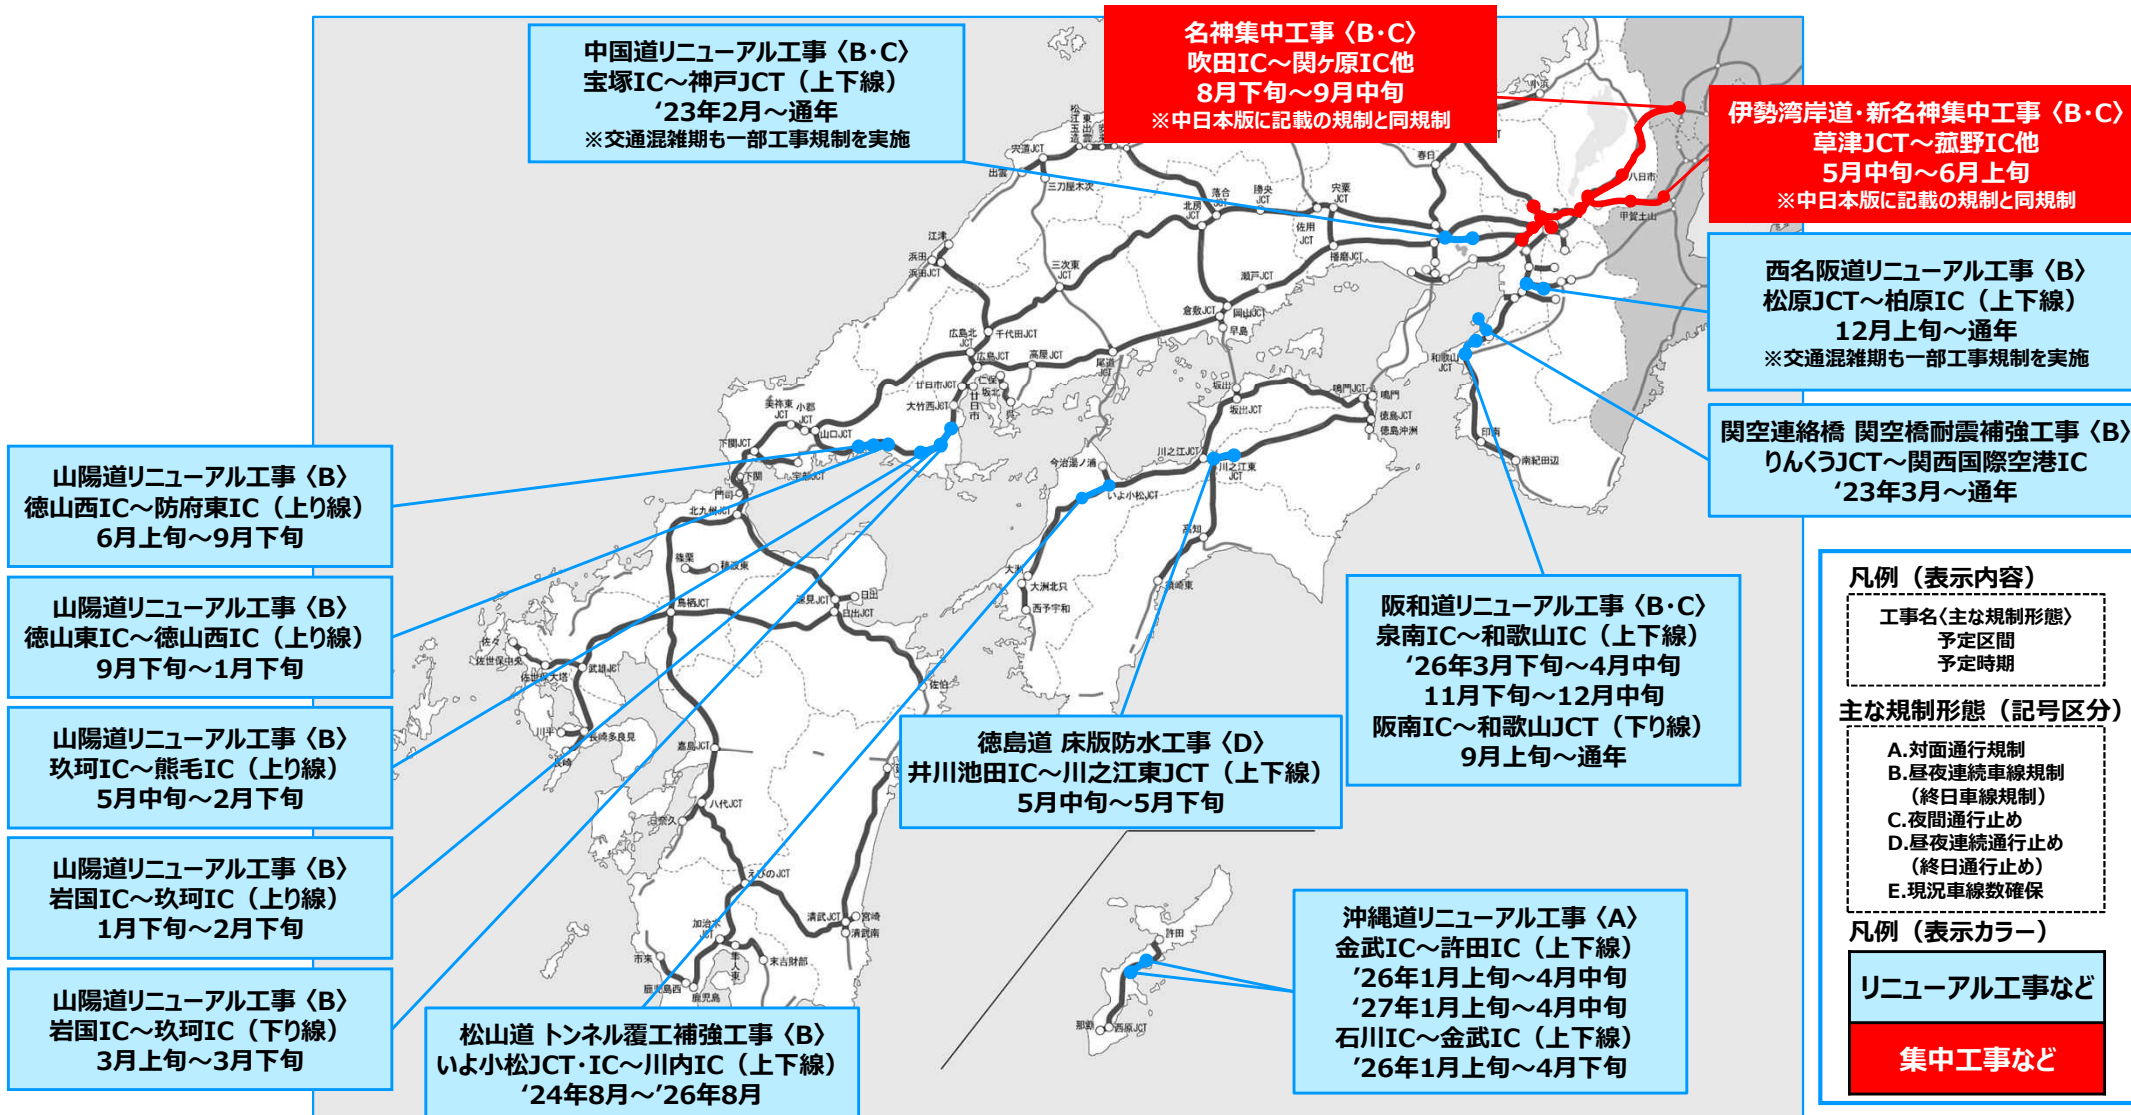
中国道リニューアル工事〈B･C〉
宝塚IC～神戸JCT（上下線）
‘23年2月～通年
※交通混雑期も一部工事規制を実施

名神集中工事〈B･C〉
吹田IC～関ヶ原IC他
8月下旬～9月中旬
※中日本版に記載の規制と同規制

伊勢湾岸道･新名神集中工事〈B･C〉
草津JCT～菰野IC他
5月中旬～6月上旬
※中日本版に記載の規制と同規制

西名阪道リニューアル工事〈B〉
松原JCT～柏原IC（上下線）
12月上旬～通年
※交通混雑期も一部工事規制を実施

関空連絡橋 関空橋耐震補強工事〈B〉
りんくうJCT～関西国際空港IC
‘23年3月～通年

山陽道リニューアル工事〈B〉
徳山西IC～防府東IC（上り線）
6月上旬～9月下旬

山陽道リニューアル工事〈B〉
徳山東IC～徳山西IC（上り線）
9月下旬～1月下旬

山陽道リニューアル工事〈B〉
玖珂IC～熊毛IC（上り線）
5月中旬～2月下旬

山陽道リニューアル工事〈B〉
岩国IC～玖珂IC（上り線）
1月下旬～2月下旬

山陽道リニューアル工事〈B〉
岩国IC～玖珂IC（下り線）
3月上旬～3月下旬

松山道 トンネル覆工補強工事〈B〉
いよ小松JCT･IC～川内IC（上下線）
‘24年8月～’26年8月

徳島道 床版防水工事〈D〉
井川池田IC～川之江東JCT（上下線）
5月中旬～5月下旬

阪和道リニューアル工事〈B･C〉
泉南IC～和歌山IC（上下線）
‘26年3月下旬～4月中旬
11月下旬～12月中旬
阪南IC～和歌山JCT（下り線）
9月上旬～通年

沖縄道リニューアル工事〈A〉
金武IC～許田IC（上下線）
’26年1月上旬～4月中旬
‘27年1月上旬～4月中旬
石川IC～金武IC（上下線）
’26年1月上旬～4月下旬

凡例（表示内容）
工事名〈主な規制形態〉
予定区間
予定時期
主な規制形態（記号区分）
A.対面通行規制
B.昼夜連続車線規制
（終日車線規制）
C.夜間通行止め
D.昼夜連続通行止め
（終日通行止め）
E.現況車線数確保
凡例（表示カラー）
リニューアル工事など
集中工事など

宍道JCT 出雲 三刀屋木次 江津 浜田 浜田JCT 三次東JCT 北房JCT 落合JCT 勝央JCT 佐用JCT 播磨JCT 山崎JCT 春日 瀬戸JCT 倉敷JCT 岡山JCT 早島 千代田JCT 広島北JCT 広島JCT 高屋JCT 尾道JCT 廿日市JCT 大竹西JCT 美祢東JCT 小郡JCT 山口JCT 下関JCT 下関 門司 北九州JCT 鳥栖JCT 湯布院 日出JCT 佐世保中央 佐世保大塔 武雄JCT 長崎多良見 長崎 嘉島JCT 八代JCT えびのJCT 加治木JCT 鹿児島 清武JCT 宮崎 清武南 東九州 坂出JCT 坂出 鳴門JCT 鳴門 徳島JCT 徳島沖洲 川之江JCT 川之江東JCT いよ小松JCT 今治湯ノ浦 高知 大洲北只 西予宇和 須崎東 佐伯 和歌山JCT 印南 南紀田辺 甲賀土山 四日市 許田 那覇 西原JCT